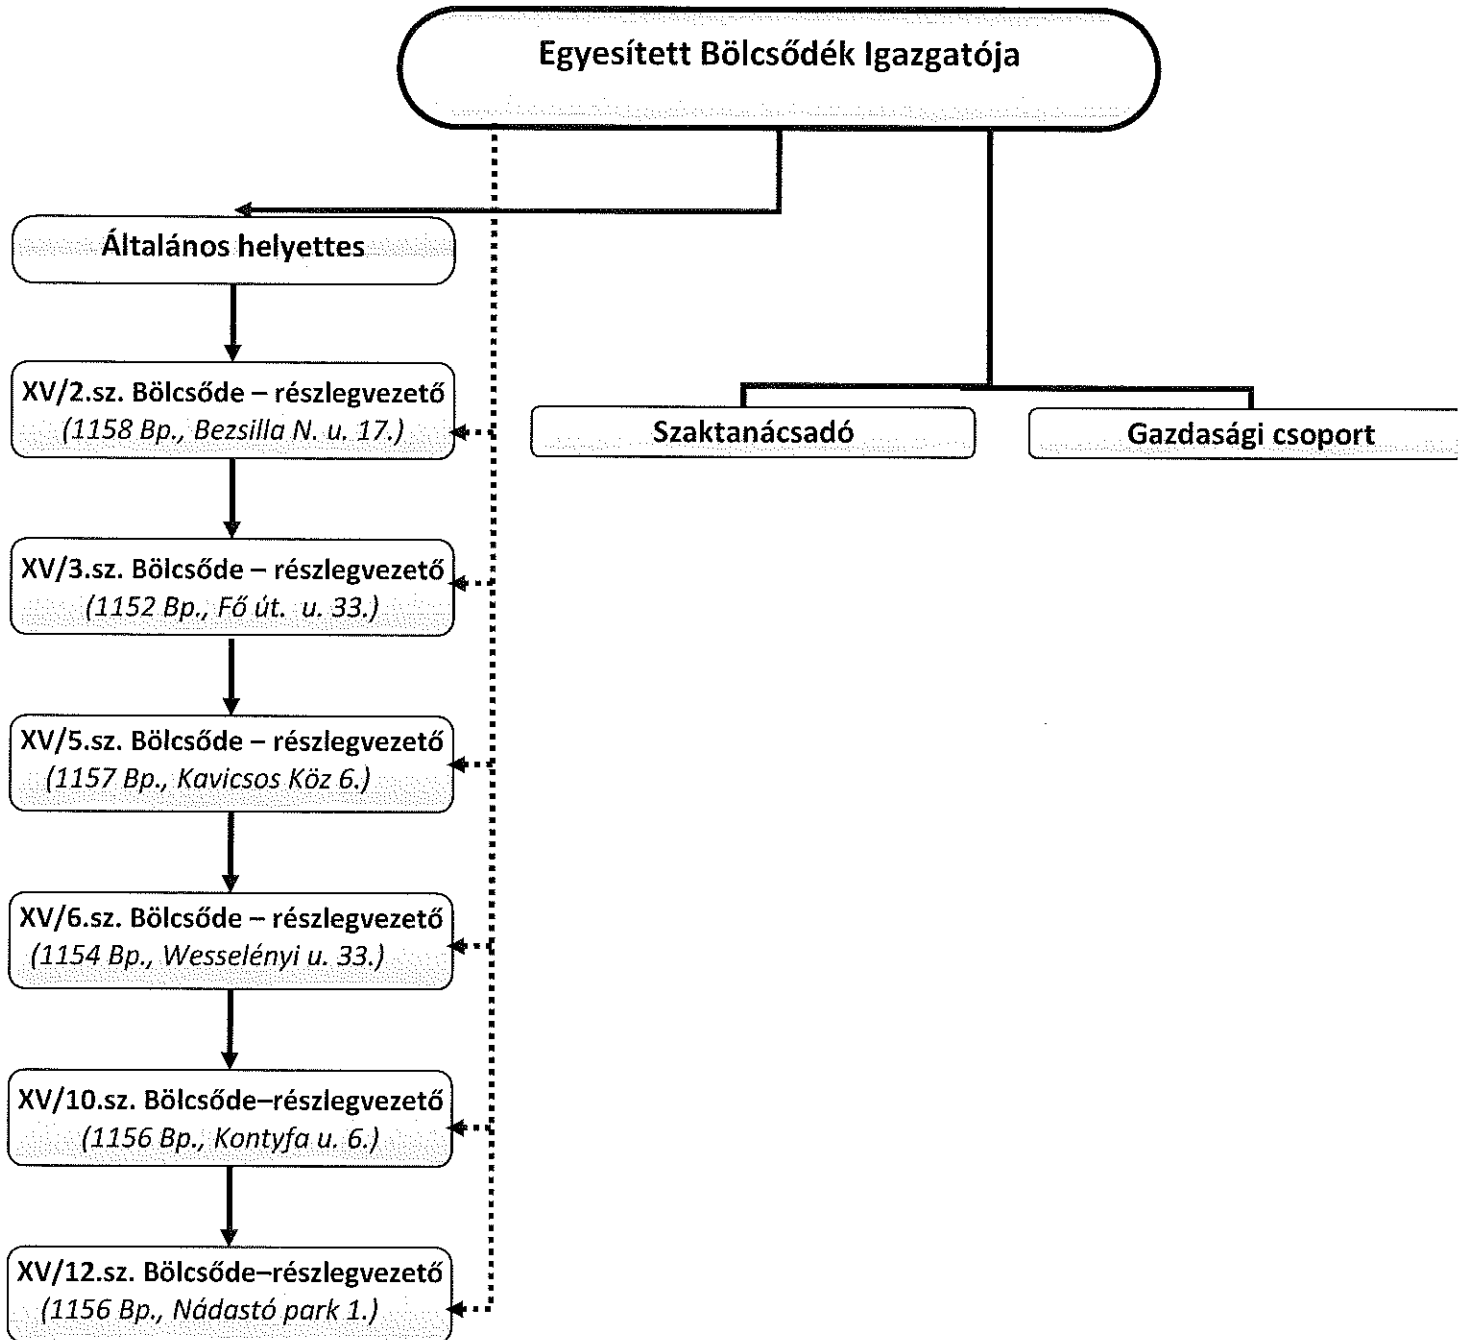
Egyesített Bölcsődék Igazgatója

Általános helyettes

XV/2.sz. Bölcsőde – részlegvezető
(1158 Bp., Bezsilla N. u. 17.)

XV/3.sz. Bölcsőde – részlegvezető
(1152 Bp., Fő út. u. 33.)

XV/5.sz. Bölcsőde – részlegvezető
(1157 Bp., Kavicsos Köz 6.)

XV/6.sz. Bölcsőde – részlegvezető
(1154 Bp., Wesselényi u. 33.)

XV/10.sz. Bölcsőde–részlegvezető
(1156 Bp., Kontyfa u. 6.)

XV/12.sz. Bölcsőde–részlegvezető
(1156 Bp., Nádastó park 1.)

Szaktanácsadó

Gazdasági csoport